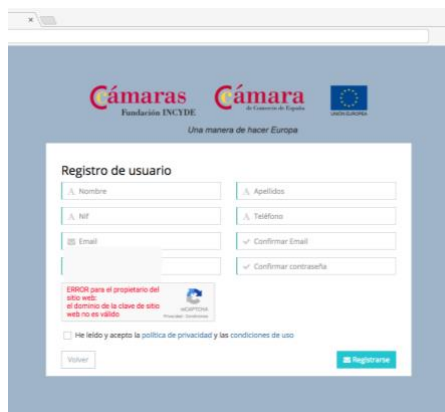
×

Cámaras
Fundación INCYDE

Cámara
de Comercio de España

UNIÓN EUROPEA

Una manera de hacer Europa

Registro de usuario

Nombre

Apellidos

NIF

Teléfono

Email

Confirmar Email

Confirmar contraseña

ERROR para el propietario del sitio web: el dominio de la clave de sitio web no es válido

reCAPTCHA
Privacidad - Condiciones

He leído y acepto la política de privacidad y las condiciones de uso

Volver

Registrarse